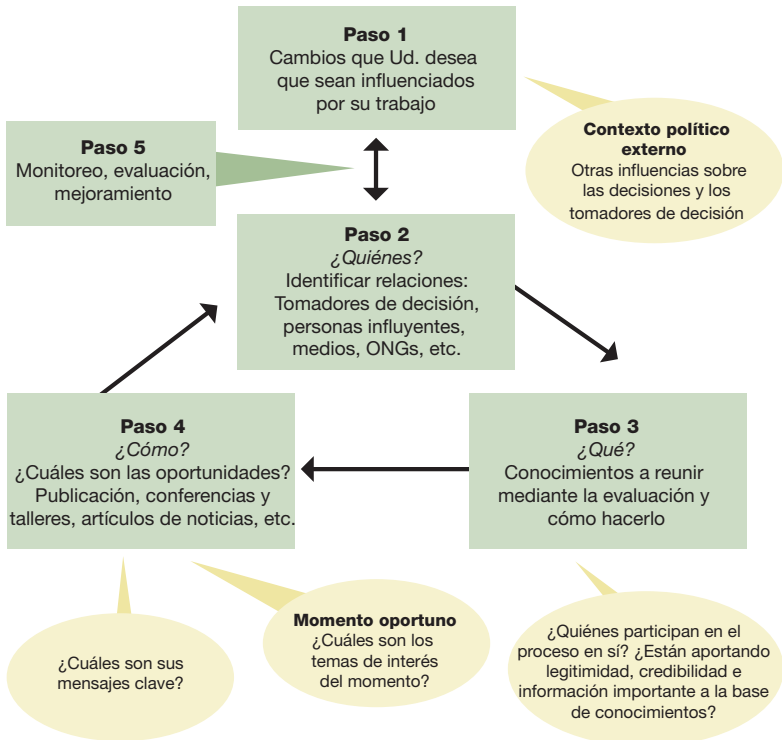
**Paso 1**
Cambios que Ud. desea que sean influenciados por su trabajo

**Contexto político externo**
Otras influencias sobre las decisiones y los tomadores de decisión

**Paso 5**
Monitoreo, evaluación, mejoramiento

**Paso 2**
*¿Quiénes?*
Identificar relaciones: Tomadores de decisión, personas influyentes, medios, ONGs, etc.

**Paso 4**
*¿Cómo?*
¿Cuáles son las oportunidades? Publicación, conferencias y talleres, artículos de noticias, etc.

**Paso 3**
*¿Qué?*
Conocimientos a reunir mediante la evaluación y cómo hacerlo

¿Cuáles son sus mensajes clave?

**Momento oportuno**
¿Cuáles son los temas de interés del momento?

¿Quiénes participan en el proceso en sí? ¿Están aportando legitimidad, credibilidad e información importante a la base de conocimientos?